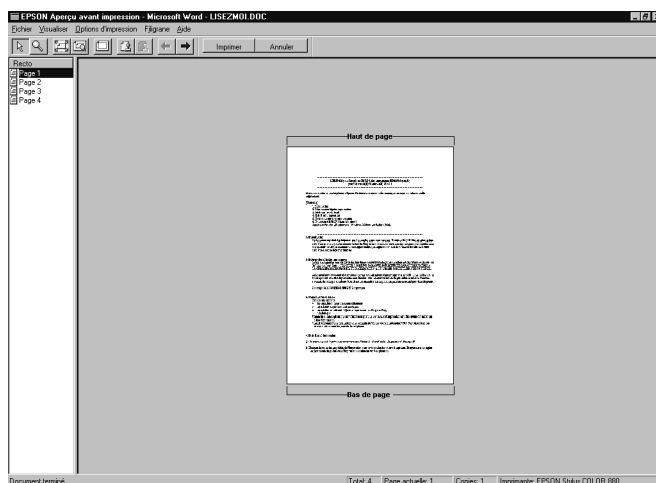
EPSON Aperçu avant impression - Microsoft Word - LISEZMOI.DOC

Fichier Visualiser Options d'impression Filigrane Aide

Imprimer Annuler

Recto
Page 1
Page 2
Page 3
Page 4

Haut de page

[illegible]

Bas de page

Document terminé

Total: 4 Page actuelle: 1 Copies: 1 Imprimante: EPSON Stylus COLOR 880